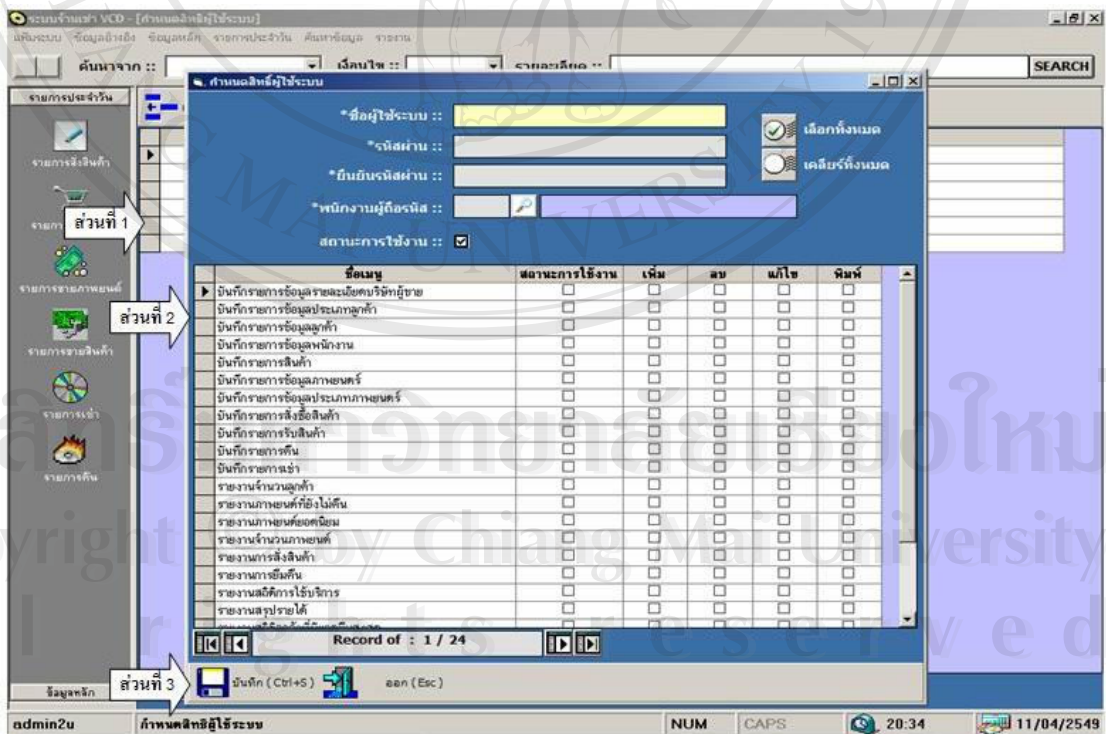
ระบบจำหน่าย VCD - [กำหนดสิทธิ์ผู้ใช้ระบบ]
เข้าระบบ ข้อมูลอ้างอิง ข้อมูลหลัก รายการประจำวัน ค้นหาข้อมูล รายงาน

ค้นหาจาก :: เงื่อนไข :: รายละเอียด :: SEARCH

รายการประจำวัน
รายการสั่งสินค้า
รายการ
รายการขายภาพยนต์
รายการขายสินค้า
รายการเช่า
รายการคืน
ข้อมูลหลัก

ส่วนที่ 1
ส่วนที่ 2
ส่วนที่ 3

กำหนดสิทธิ์ผู้ใช้ระบบ

*ชื่อผู้ใช้ระบบ ::
*รหัสผ่าน ::
*ยืนยันรหัสผ่าน ::
*พนักงานผู้ถือรหัส ::
สถานะการใช้งาน :: ☑

เลือกทั้งหมด
เคลียร์ทั้งหมด

| ชื่อเมนู | สถานะการใช้งาน | เพิ่ม | ลบ | แก้ไข | พิมพ์ |
|---|---|---|---|---|---|
| บันทึกรายการข้อมูลรายละเอียดบริษัทผู้ขาย | ☐ | ☐ | ☐ | ☐ | ☐ |
| บันทึกรายการข้อมูลประเภทลูกค้า | ☐ | ☐ | ☐ | ☐ | ☐ |
| บันทึกรายการข้อมูลลูกค้า | ☐ | ☐ | ☐ | ☐ | ☐ |
| บันทึกรายการข้อมูลพนักงาน | ☐ | ☐ | ☐ | ☐ | ☐ |
| บันทึกรายการสินค้า | ☐ | ☐ | ☐ | ☐ | ☐ |
| บันทึกรายการข้อมูลภาพยนตร์ | ☐ | ☐ | ☐ | ☐ | ☐ |
| บันทึกรายการข้อมูลประเภทภาพยนตร์ | ☐ | ☐ | ☐ | ☐ | ☐ |
| บันทึกรายการสั่งซื้อสินค้า | ☐ | ☐ | ☐ | ☐ | ☐ |
| บันทึกรายการรับสินค้า | ☐ | ☐ | ☐ | ☐ | ☐ |
| บันทึกรายการคืน | ☐ | ☐ | ☐ | ☐ | ☐ |
| บันทึกรายการเช่า | ☐ | ☐ | ☐ | ☐ | ☐ |
| รายงานจำนวนลูกค้า | ☐ | ☐ | ☐ | ☐ | ☐ |
| รายงานภาพยนต์ที่ยังไม่คืน | ☐ | ☐ | ☐ | ☐ | ☐ |
| รายงานภาพยนต์ยอดนิยม | ☐ | ☐ | ☐ | ☐ | ☐ |
| รายงานจำนวนภาพยนต์ | ☐ | ☐ | ☐ | ☐ | ☐ |
| รายงานการสั่งสินค้า | ☐ | ☐ | ☐ | ☐ | ☐ |
| รายงานการยืมคืน | ☐ | ☐ | ☐ | ☐ | ☐ |
| รายงานสถิติการใช้บริการ | ☐ | ☐ | ☐ | ☐ | ☐ |
| รายงานสรุปรายได้ | ☐ | ☐ | ☐ | ☐ | ☐ |
| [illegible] | ☐ | ☐ | ☐ | ☐ | ☐ |

Record of : 1 / 24

บันทึก (Ctrl+S) ออก (Esc)

admin2u กำหนดสิทธิ์ผู้ใช้ระบบ NUM CAPS 20:34 11/04/2549

ลิขสิทธิ์มหาวิทยาลัยเชียงใหม่
Copyright by Chiang Mai University
All rights reserved